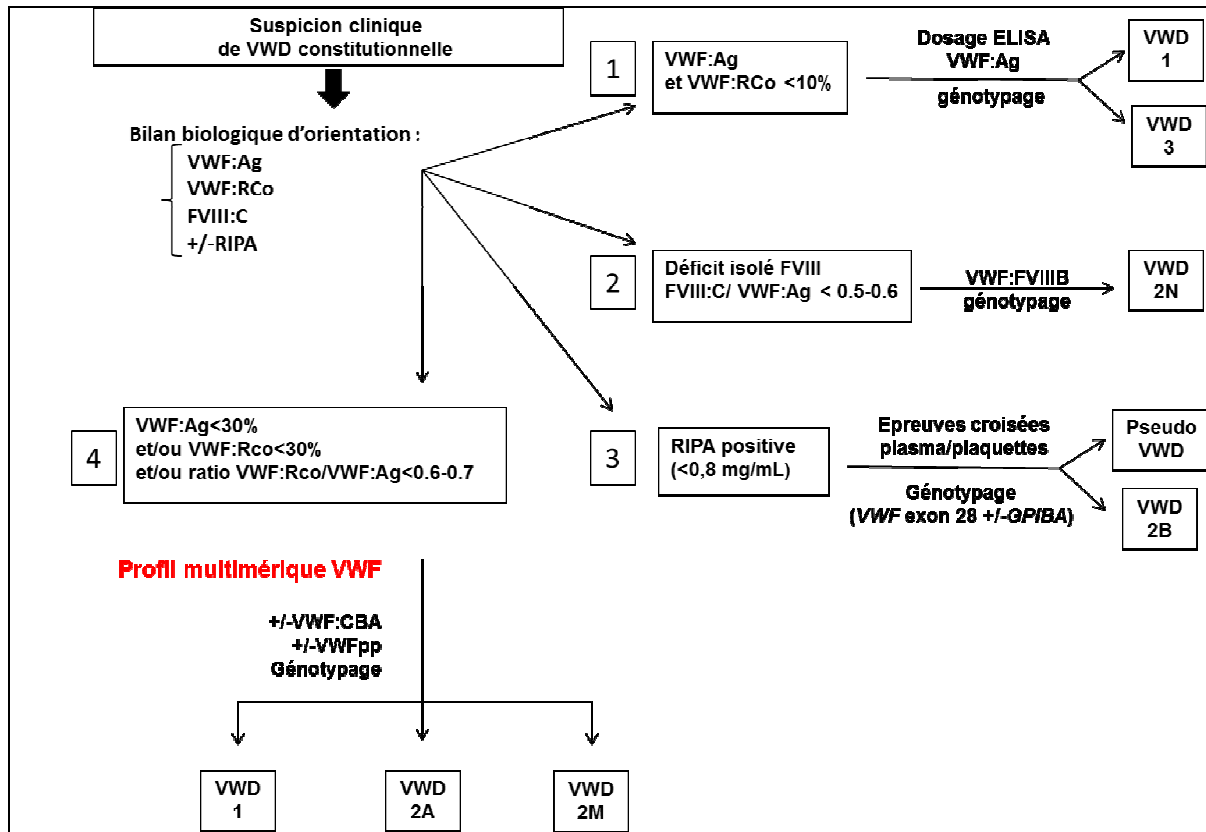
Suspicion clinique de VWD constitutionnelle

Bilan biologique d'orientation :
VWF:Ag
VWF:RCo
FVIII:C
+/-RIPA

1

VWF:Ag et VWF:RCo <10%

Dosage ELISA VWF:Ag

génotypage

VWD 1

VWD 3

2

Déficit isolé FVIII
FVIII:C/ VWF:Ag < 0.5-0.6

VWF:FVIIIB
génotypage

VWD 2N

4

VWF:Ag<30%
et/ou VWF:Rco<30%
et/ou ratio VWF:Rco/VWF:Ag<0.6-0.7

3

RIPA positive (<0,8 mg/mL)

Epreuves croisées plasma/plaquettes

Génotypage (*VWF* exon 28 +/-*GPIBA*)

Pseudo VWD

VWD 2B

Profil multimérique VWF

+/-VWF:CBA
+/-VWFpp
Génotypage

VWD 1

VWD 2A

VWD 2M